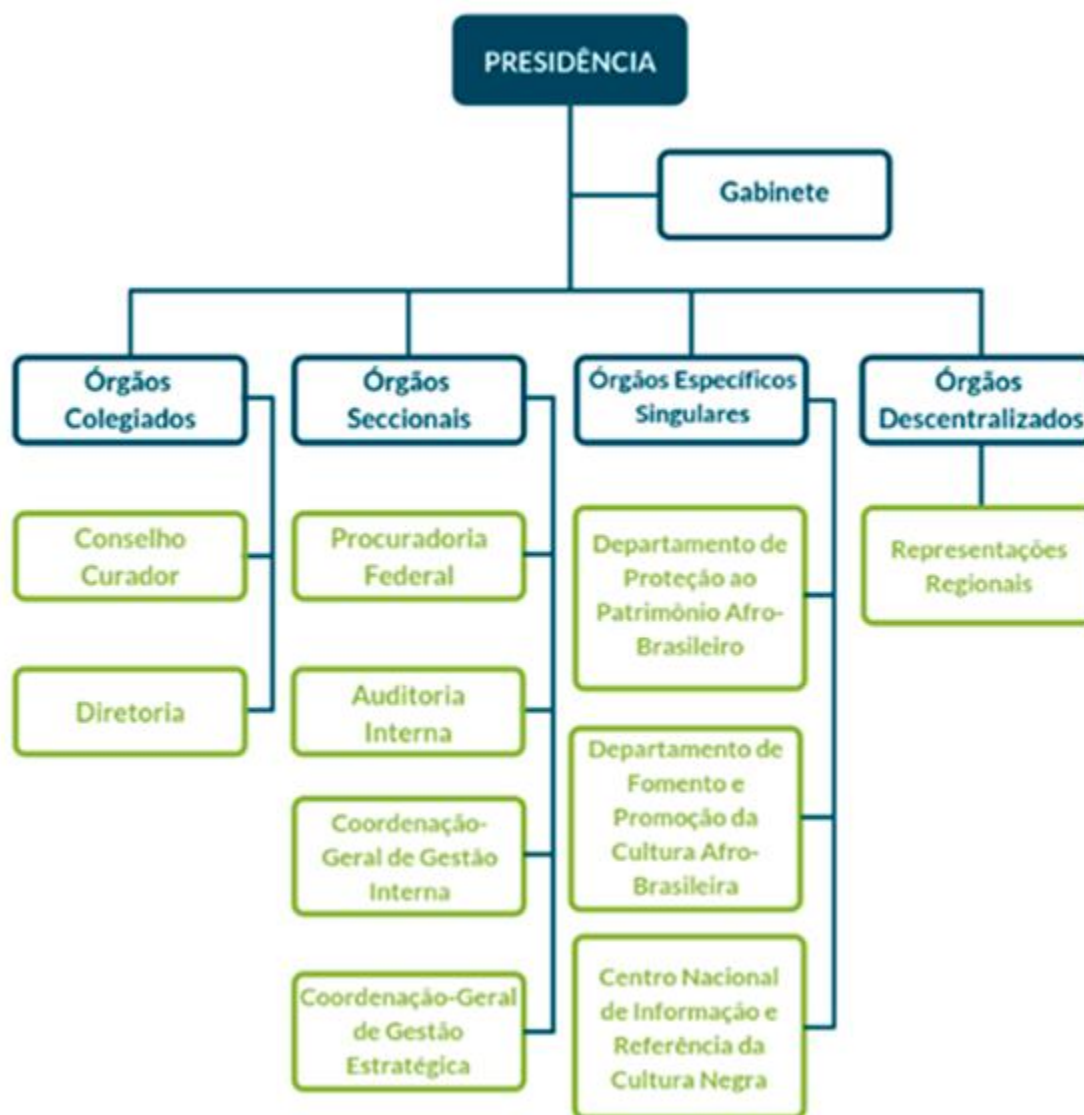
PRESIDÊNCIA

Gabinete

Órgãos Colegiados

Conselho Curador

Diretoria

Órgãos Seccionais

Procuradoria Federal

Auditoria Interna

Coordenação-Geral de Gestão Interna

Coordenação-Geral de Gestão Estratégica

Órgãos Específicos Singulares

Departamento de Proteção ao Patrimônio Afro-Brasileiro

Departamento de Fomento e Promoção da Cultura Afro-Brasileira

Centro Nacional de Informação e Referência da Cultura Negra

Órgãos Descentralizados

Representações Regionais